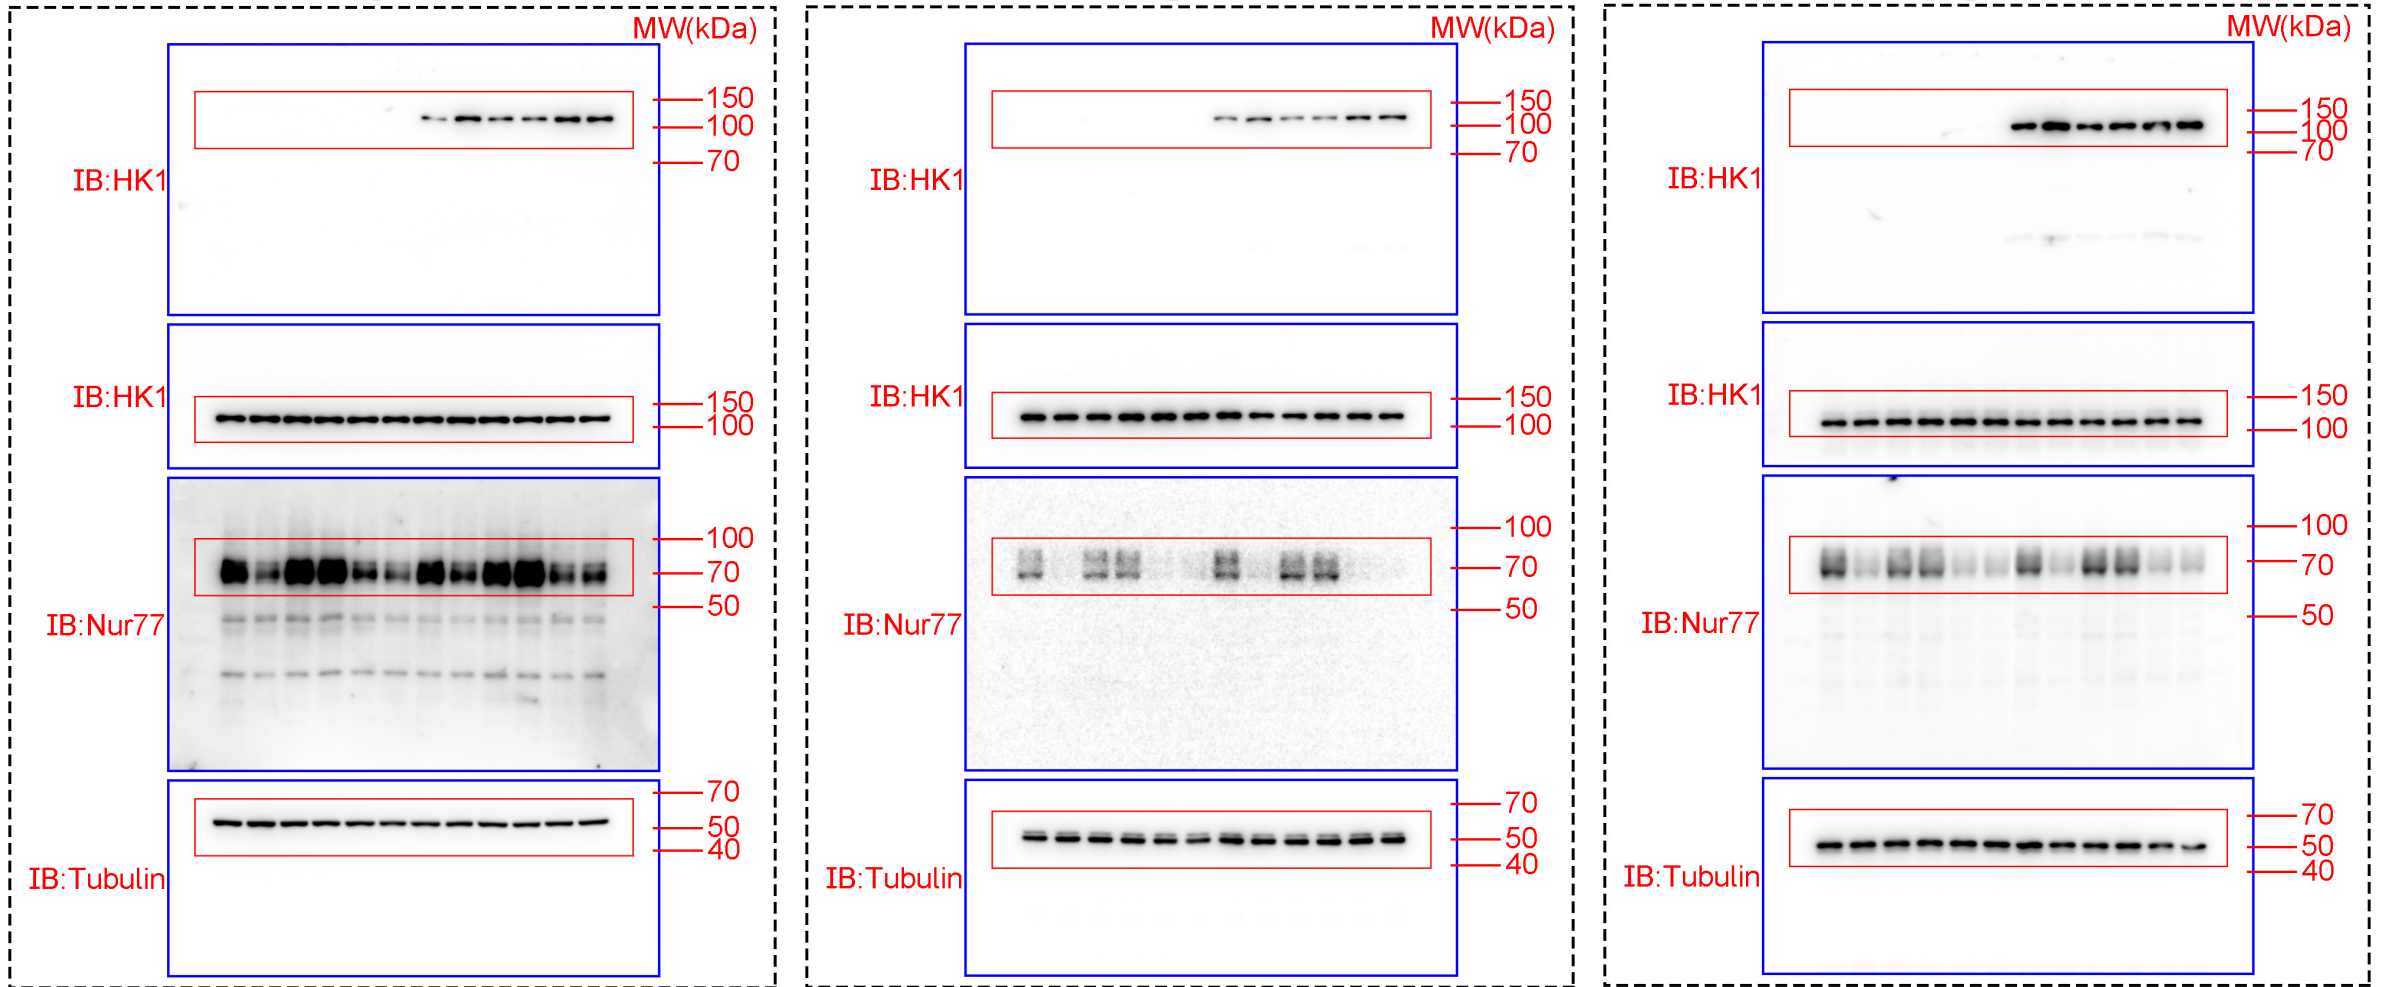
MW(kDa)
IB:HK1
150
100
70
IB:HK1
150
100
IB:Nur77
100
70
50
IB:Tubulin
70
50
40

MW(kDa)
IB:HK1
150
100
70
IB:HK1
150
100
IB:Nur77
100
70
50
IB:Tubulin
70
50
40

MW(kDa)
IB:HK1
150
100
70
IB:HK1
150
100
IB:Nur77
100
70
50
IB:Tubulin
70
50
40